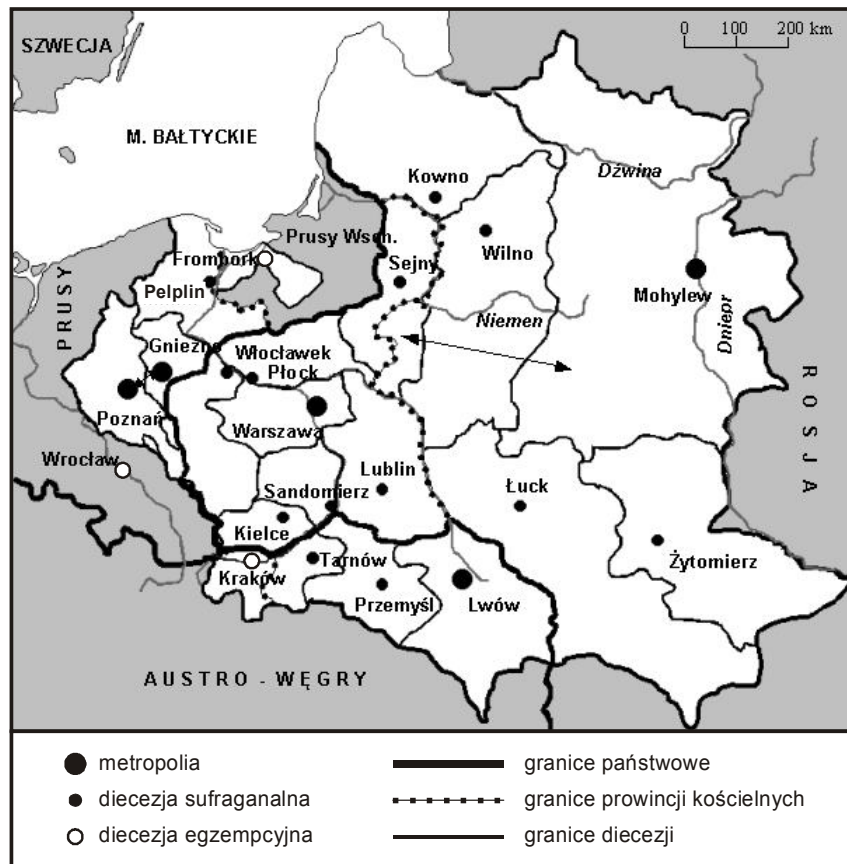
SZWECJA

0 100 200 km

M. BAŁTYCKIE

Kowno

Dźwina

Prusy Wsch.

Frombork

Sejny

Wilno

Pelplin

Mohylew

PRUSY

Niemen

Gniezno

Włocławek

Płock

Dniepr

ROSJA

Poznań

Warszawa

Wrocław

Lublin

Łuck

Sandomierz

Kielce

Żytomierz

Tarnów

Kraków

Przemyśl

Lwów

AUSTRO - WĘGRY

metropolia

diecezja sufraganalna

diecezja egzempcyjna

granice państwowe

granice prowincji kościelnych

granice diecezji